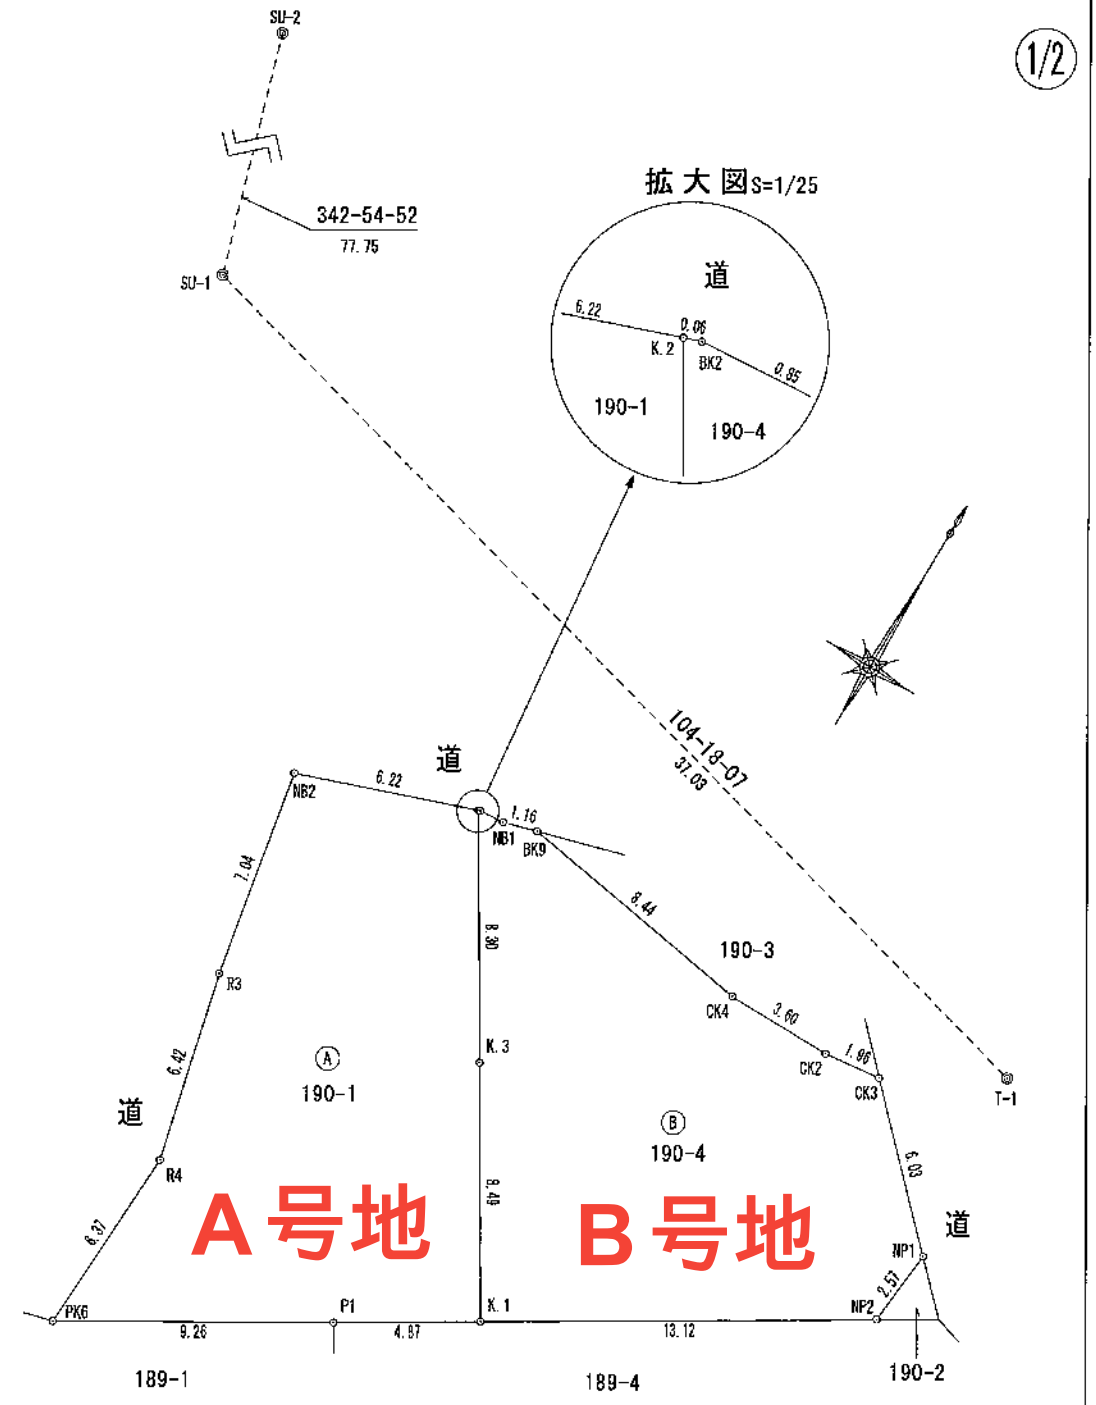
1/2

SU-2

342-54-52
77.75

SU-1

拡大図S=1/25

道

6.22
0.06
K.2
BK2
0.85
190-1
190-4

104-18-07
31.03

道

NB2
6.22
NB1
1.16
BK9

7.04
8.30
8.44
190-3

R3
CK4
3.60

K.3
CK2
1.96

Ⓐ
190-1
CK3
T-1

道
6.42
Ⓑ
190-4

R4
8.49
6.03

A号地
B号地
道

8.37
NP1
2.57

PK6
P1
K.1
NP2
9.26
4.87
13.12

189-1
189-4
190-2